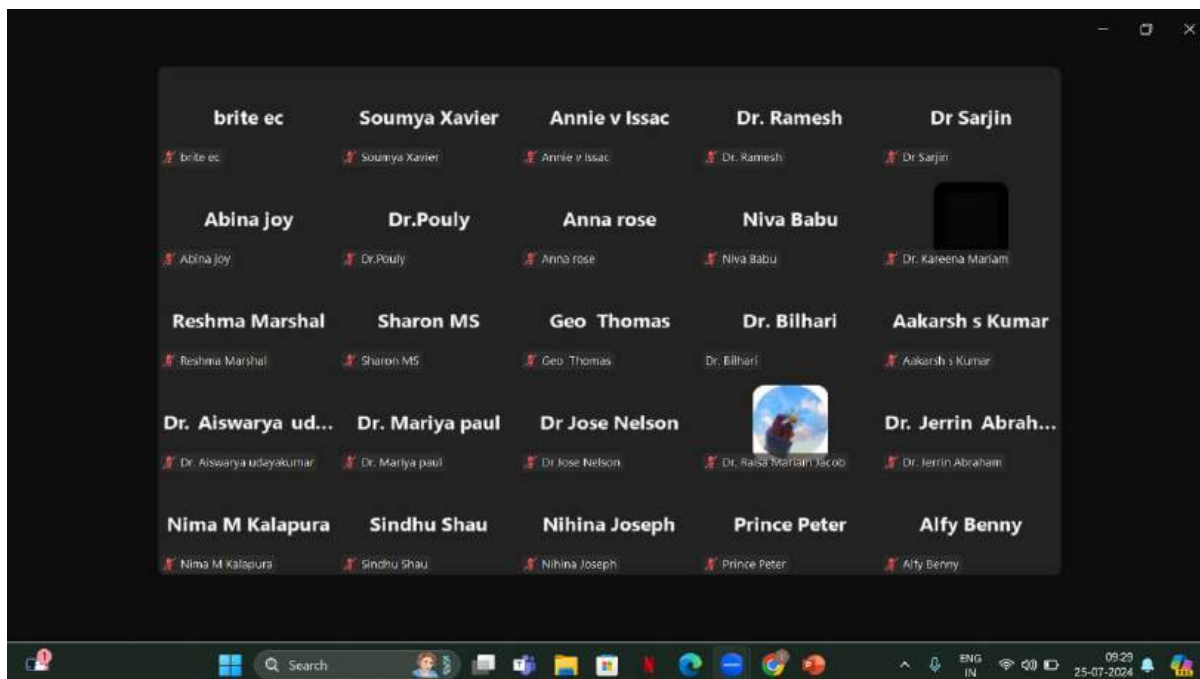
brite ec
brite ec

Soumya Xavier
Soumya Xavier

Annie v Issac
Annie v Issac

Dr. Ramesh
Dr. Ramesh

Dr Sarjin
Dr Sarjin

Abina joy
Abina joy

Dr.Pouly
Dr.Pouly

Anna rose
Anna rose

Niva Babu
Niva Babu

Dr. Kareena Mariam

Reshma Marshal
Reshma Marshal

Sharon MS
Sharon MS

Geo Thomas
Geo Thomas

Dr. Bilhari
Dr. Bilhari

Aakarsh s Kumar
Aakarsh s Kumar

Dr. Aiswarya ud...
Dr. Aiswarya udayakumar

Dr. Mariya paul
Dr. Mariya paul

Dr Jose Nelson
Dr Jose Nelson

Dr. Raisa Mariam Jacob

Dr. Jerrin Abrah...
Dr. Jerrin Abraham

Nima M Kalapura
Nima M Kalapura

Sindhu Shau
Sindhu Shau

Nihina Joseph
Nihina Joseph

Prince Peter
Prince Peter

Alfy Benny
Alfy Benny

Search

ENG IN

09:29
25-07-2024